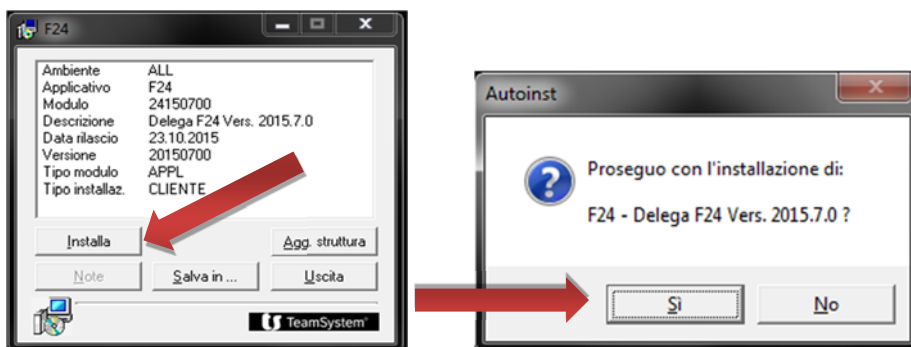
F24

| | |
|---|---|
| Ambiente | ALL |
| Applicativo | F24 |
| Modulo | 24150700 |
| Descrizione | Delega F24 Vers. 2015.7.0 |
| Data rilascio | 23.10.2015 |
| Versione | 20150700 |
| Tipo modulo | APPL |
| Tipo installaz. | CLIENTE |

Installa

Agg. struttura

Note

Salva in ...

Uscita

TeamSystem

Autoinst

Proseguo con l'installazione di:

F24 - Delega F24 Vers. 2015.7.0 ?

Sì

No